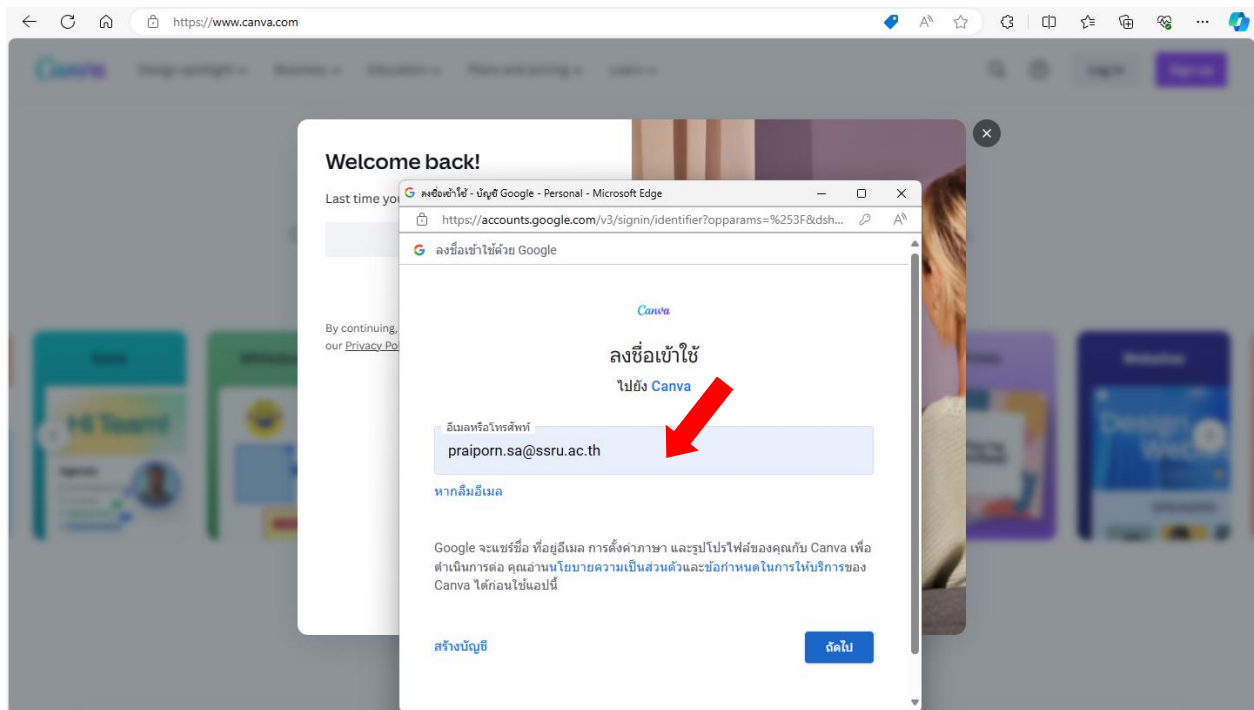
https://www.canva.com

Welcome back!

Last time yo

By continuing, our Privacy Po

ลงชื่อเข้าใช้ - บัญชี Google - Personal - Microsoft Edge

https://accounts.google.com/v3/signin/identifier?opparams=%253F&dsh...

ลงชื่อเข้าใช้ด้วย Google

Canva

ลงชื่อเข้าใช้

ไปยัง Canva

อีเมลหรือโทรศัพท์

praiporn.sa@ssru.ac.th

หากลืมอีเมล

Google จะแชร์ชื่อ ที่อยู่อีเมล การตั้งค่าภาษา และรูปโปรไฟล์ของคุณกับ Canva เพื่อดำเนินการต่อ คุณอ่านนโยบายความเป็นส่วนตัวและข้อกำหนดในการให้บริการของ Canva ได้ก่อนใช้แอปนี้

สร้างบัญชี

ถัดไป